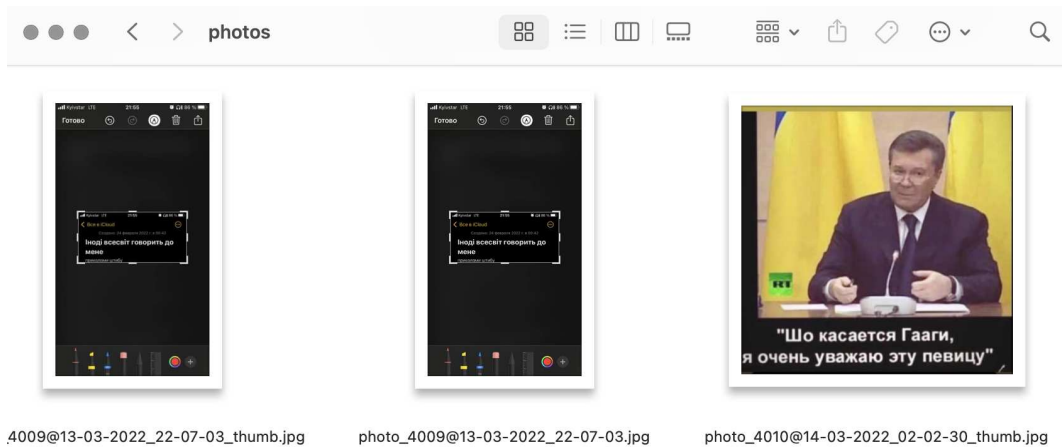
photos

Kyivstar LTE 21:55 86 %
Готово

Kyivstar LTE 21:55
< Все в iCloud
Іноді всесвіт говорить до мене

Kyivstar LTE 21:55 86 %
Готово

Kyivstar LTE 21:55
< Все в iCloud
Іноді всесвіт говорить до мене

RT
"Шо касается Гааги, я очень уважаю эту певицу"

4009@13-03-2022_22-07-03_thumb.jpg
photo_4009@13-03-2022_22-07-03.jpg
photo_4010@14-03-2022_02-02-30_thumb.jpg